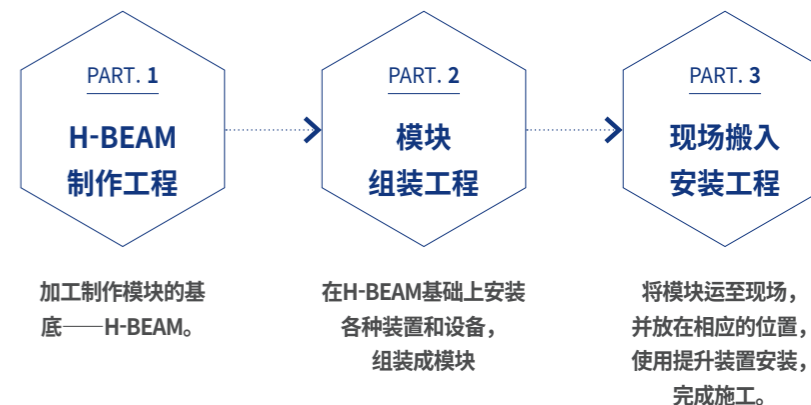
PART. 1

H-BEAM
制作工程

PART. 2

模块
组装工程

PART. 3

现场搬入
安装工程

加工制作模块的基底——H-BEAM。

在H-BEAM基础上安装各种装置和设备，组装成模块

将模块运至现场，并放在相应的位置，使用提升装置安装，完成施工。